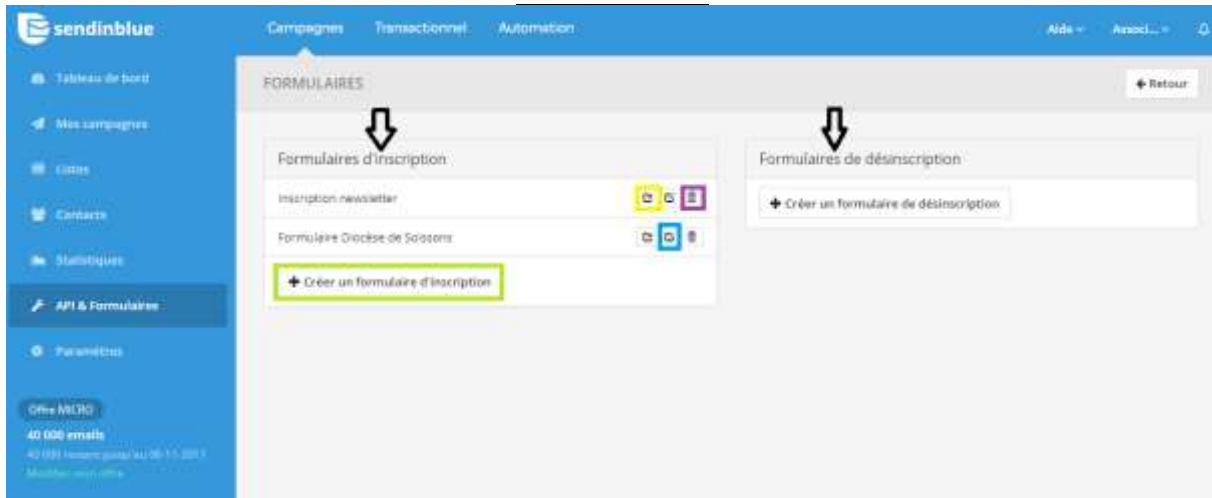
sendinblue

Campagnes Transactionnel Automation

Aide Associ...

Tableau de bord

Mes campagnes

Listes

Contacts

Statistiques

API & Formulaires

Paramètres

Offre MICRO

40 000 emails

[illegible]

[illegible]

FORMULAIRES

Retour

Formulaires d'inscription

Inscription newsletter

Formulaire Diocèse de Soissons

Créer un formulaire d'inscription

Formulaires de désinscription

Créer un formulaire de désinscription